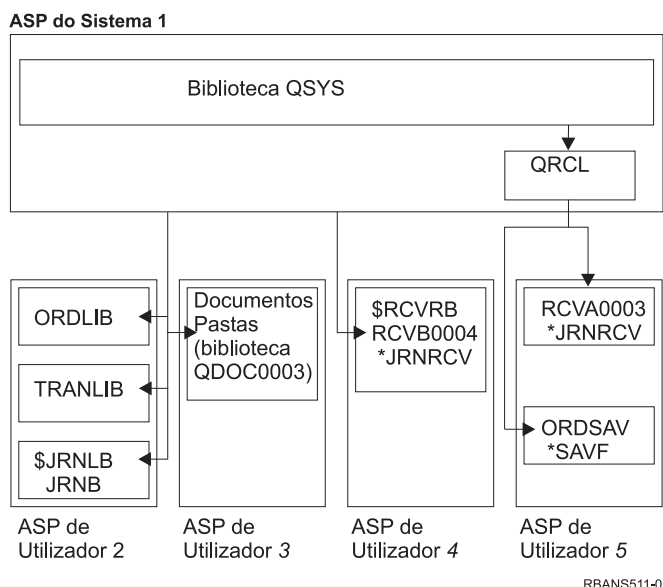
ASP do Sistema 1

Biblioteca QSYS

QRCL

ORDLIB

TRANLIB

$JRNLB
JRNB

Documentos
Pastas
(biblioteca
QDOC0003)

$RCVRB
RCVB0004
*JRNRCV

RCVA0003
*JRNRCV

ORDSAV
*SAVF

ASP de
Utilizador 2

ASP de
Utilizador 3

ASP de
Utilizador 4

ASP de
Utilizador 5

RBANS511-0